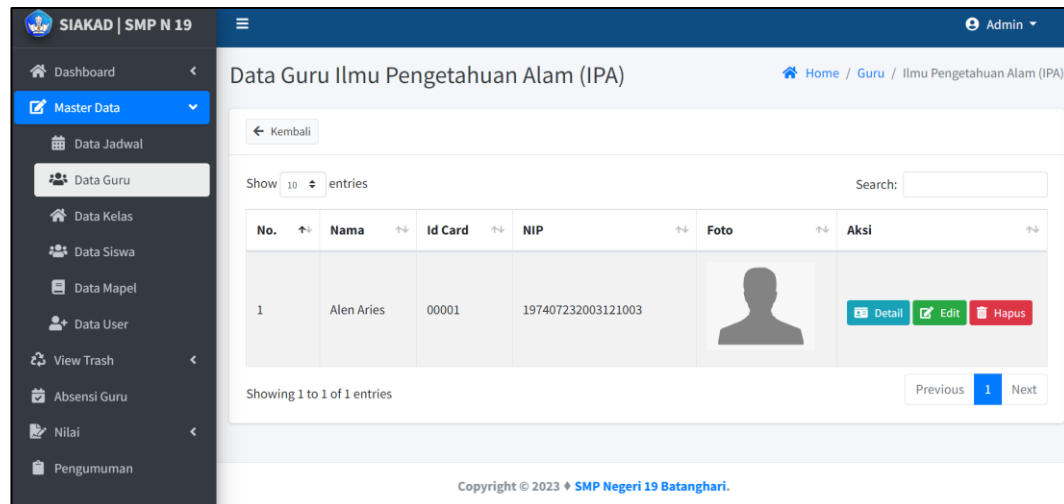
SIAKAD | SMP N 19

≡

Admin ▾

Dashboard
Master Data
Data Jadwal
Data Guru
Data Kelas
Data Siswa
Data Mapel
Data User
View Trash
Absensi Guru
Nilai
Pengumuman

Data Guru Ilmu Pengetahuan Alam (IPA)

Home / Guru / Ilmu Pengetahuan Alam (IPA)

← Kembali

Show 10 entries

Search:

| No. | Nama | Id Card | NIP | Foto | Aksi |
|---|---|---|---|---|---|
| 1 | Alen Aries | 00001 | 197407232003121003 | | Detail Edit Hapus |

Showing 1 to 1 of 1 entries

Previous 1 Next

Copyright © 2023 ♦ SMP Negeri 19 Batanghari.